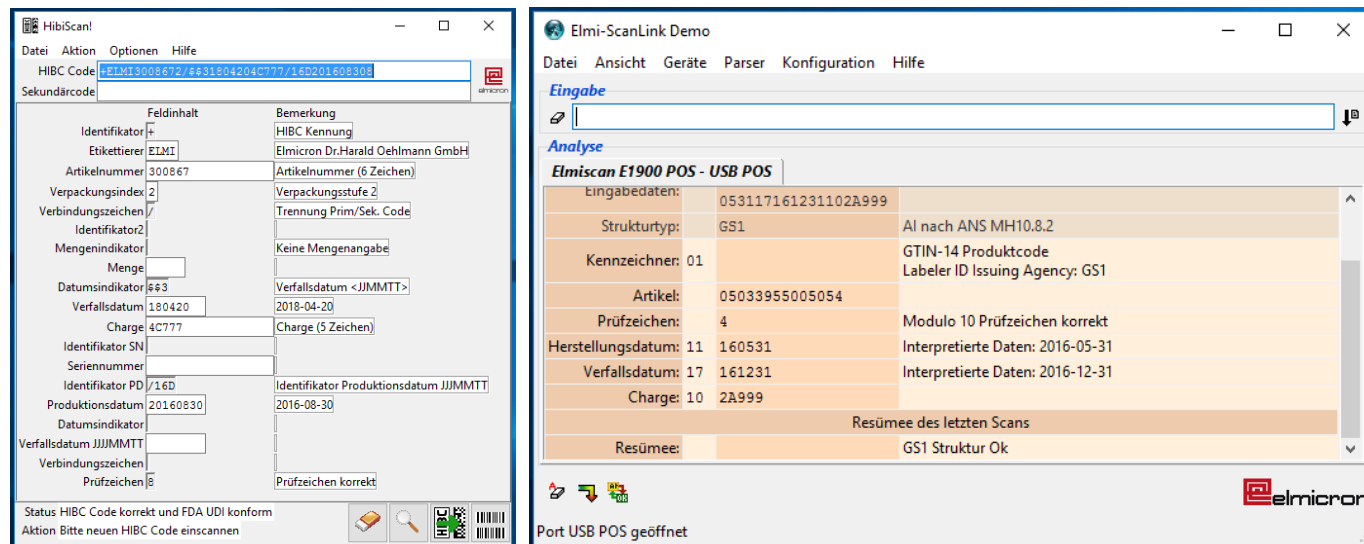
HibiScan!

Datei Aktion Optionen Hilfe

HIBC Code +ELMI3008672/$$31804204C777/16D20160830S
Sekundärcode

elmicron

| | Feldinhalt | Bemerkung |
|---|---|---|
| Identifikator | + | HIBC Kennung |
| Etikettierer | ELMI | Elmicron Dr.Harald Oehlmann GmbH |
| Artikelnummer | 300867 | Artikelnummer (6 Zeichen) |
| Verpackungsindex | 2 | Verpackungsstufe 2 |
| Verbindungszeichen | / | Trennung Prim/Sek. Code |
| Identifikator2 | | |
| Mengenindikator | | Keine Mengenangabe |
| Menge | | |
| Datumsindikator | $$3 | Verfallsdatum <JJMMTT> |
| Verfallsdatum | 180420 | 2018-04-20 |
| Charge | 4C777 | Charge (5 Zeichen) |
| Identifikator SN | | |
| Seriennummer | | |
| Identifikator PD | /16D | Identifikator Produktionsdatum JJJJMMTT |
| Produktionsdatum | 20160830 | 2016-08-30 |
| Datumsindikator | | |
| Verfallsdatum JJJJMMTT | | |
| Verbindungszeichen | | |
| Prüfzeichen | 8 | Prüfzeichen korrekt |

Status HIBC Code korrekt und FDA UDI konform
Aktion Bitte neuen HIBC Code einscannen

Elmi-ScanLink Demo

Datei Ansicht Geräte Parser Konfiguration Hilfe

Eingabe

Analyse

Elmiscan E1900 POS - USB POS

| | | | |
|---|---|---|---|
| Eingabedaten: | | 053117161231102A999 | |
| Strukturtyp: | | GS1 | AI nach ANS MH10.8.2 |
| Kennzeichner: | 01 | | GTIN-14 Produktcode Labeler ID Issuing Agency: GS1 |
| Artikel: | | 05033955005054 | |
| Prüfzeichen: | | 4 | Modulo 10 Prüfzeichen korrekt |
| Herstellungsdatum: | 11 | 160531 | Interpretierte Daten: 2016-05-31 |
| Verfallsdatum: | 17 | 161231 | Interpretierte Daten: 2016-12-31 |
| Charge: | 10 | 2A999 | |
| Resümee des letzten Scans | | | |
| Resümee: | | | GS1 Struktur Ok |

elmicron

Port USB POS geöffnet